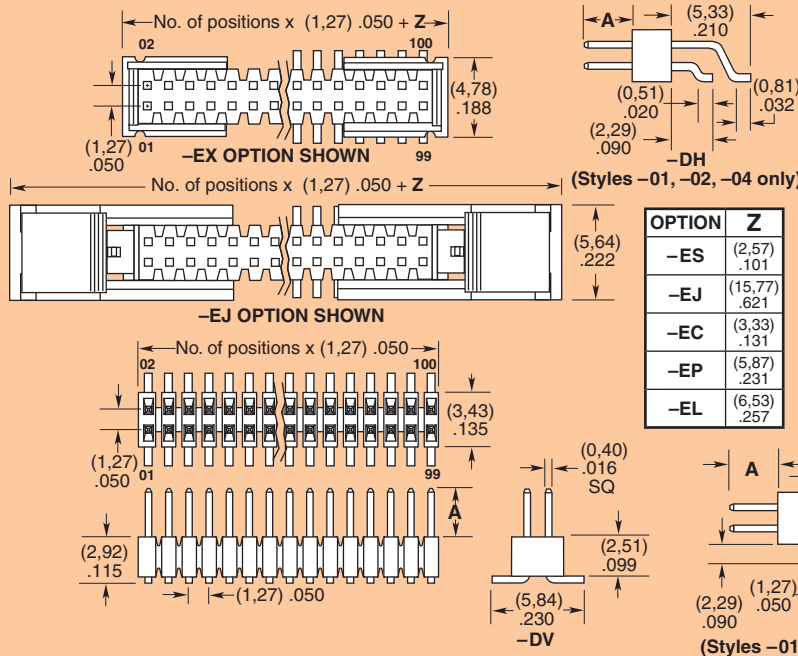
No. of positions x (1,27) .050 + Z

02

100

(4,78) .188

(1,27) .050

01

99

–EX OPTION SHOWN

A

(5,33) .210

(0,51) .020

(0,81) .032

(2,29) .090

–DH

(Styles –01, –02, –04 only)

No. of positions x (1,27) .050 + Z

(5,64) .222

–EJ OPTION SHOWN

| OPTION | Z |
|---|---|
| –ES | (2,57) .101 |
| –EJ | (15,77) .621 |
| –EC | (3,33) .131 |
| –EP | (5,87) .231 |
| –EL | (6,53) .257 |

No. of positions x (1,27) .050

02

100

(3,43) .135

(1,27) .050

01

99

(0,40) .016 SQ

A

(2,92) .115

(1,27) .050

(2,51) .099

(5,84) .230

–DV

A

(2,29) .090

(1,27) .050

(Styles –01